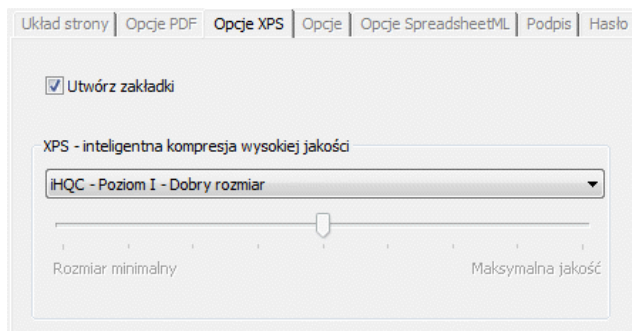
Układ strony | Opcje PDF | Opcje XPS | Opcje | Opcje SpreadsheetML | Podpis | Hasło

Utwórz zakładki

XPS - inteligentna kompresja wysokiej jakości

iHQC - Poziom I - Dobry rozmiar

Rozmiar minimalny

Maksymalna jakość